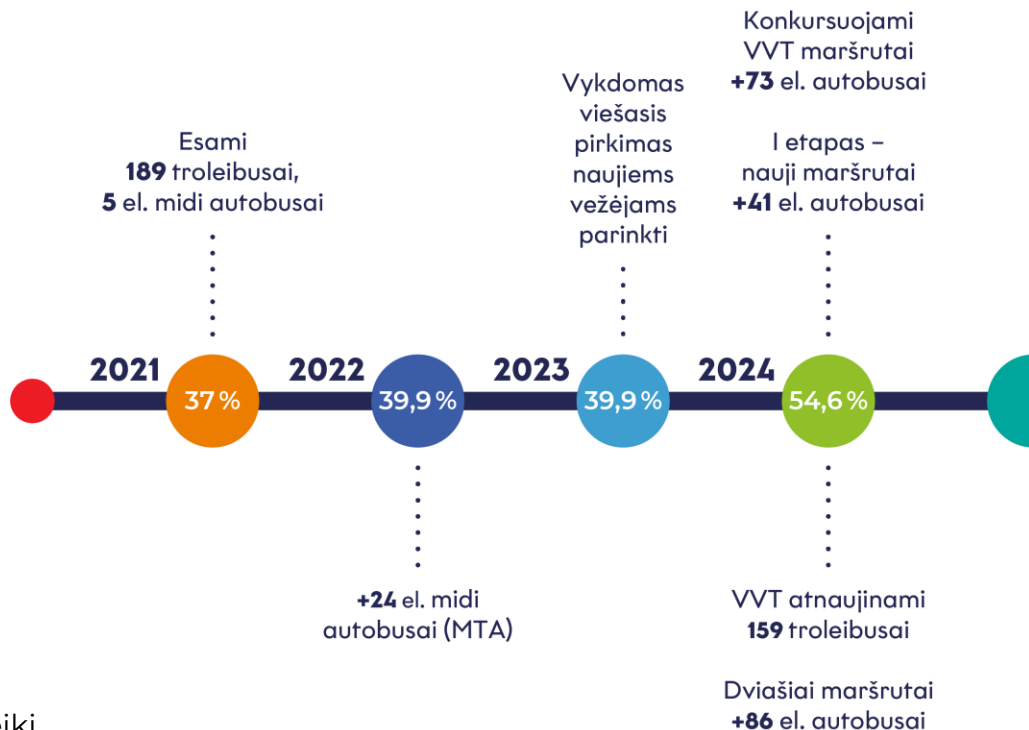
Konkursuojami VVT maršrutai
**+73** el. autobusai

Esami
**189** troleibusai,
**5** el. midi autobusai

Vykdomas viešasis pirkimas naujiems vežėjams parinkti

I etapas – nauji maršrutai
**+41** el. autobusai

2021

37 %

2022

39,9 %

2023

39,9 %

2024

54,6 %

**+24** el. midi autobusai (MTA)

VVT atnaujinami
**159** troleibusai

Dviašiai maršrutai
**+86** el. autobusai

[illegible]iki